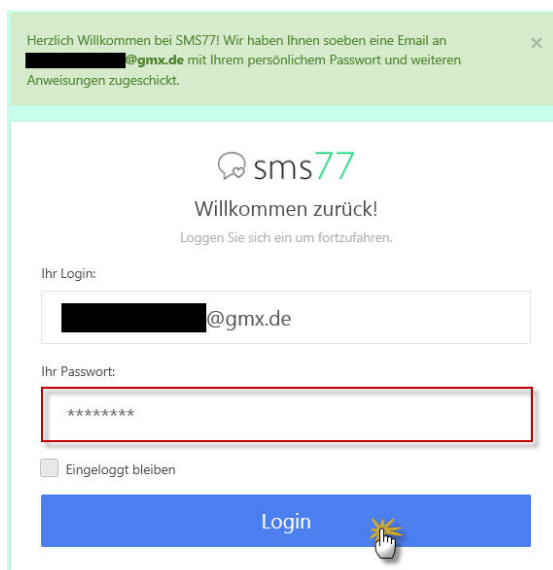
Herzlich Willkommen bei SMS77! Wir haben Ihnen soeben eine Email an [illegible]@gmx.de mit Ihrem persönlichem Passwort und weiteren Anweisungen zugeschickt.

×

sms77

Willkommen zurück!

Loggen Sie sich ein um fortzufahren.

Ihr Login:

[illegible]@gmx.de

Ihr Passwort:

********

Eingeloggt bleiben

Login